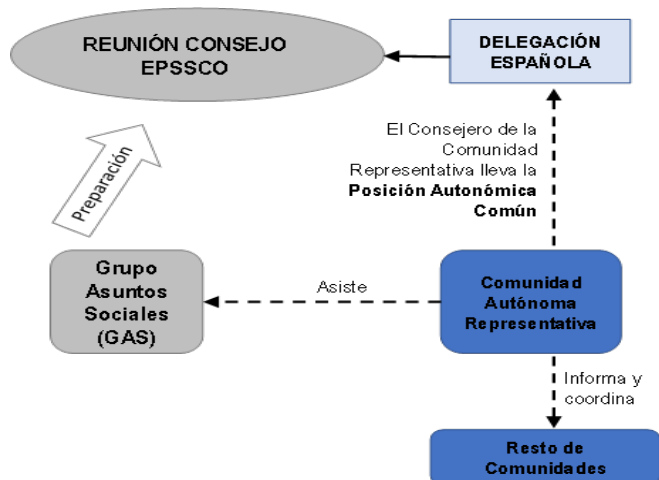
REUNIÓN CONSEJO EPSSCO

DELEGACIÓN ESPAÑOLA

Preparación

El Consejero de la Comunidad Representativa lleva la **Posición Autonómica Común**

Grupo Asuntos Sociales (GAS)

Asiste

Comunidad Autónoma Representativa

Informa y coordina

Resto de Comunidades